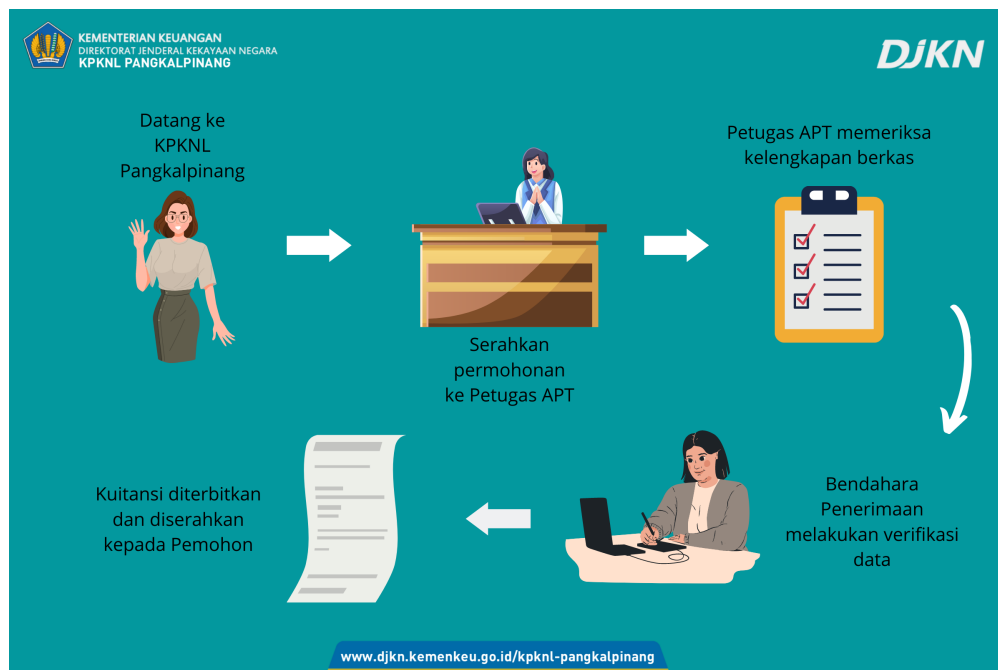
KEMENTERIAN KEUANGAN
DIREKTORAT JENDERAL KEKAYAAN NEGARA
KPKNL PANGKALPINANG

DJKN

Datang ke KPKNL Pangkalpinang

Serahkan permohonan ke Petugas APT

Petugas APT memeriksa kelengkapan berkas

Bendahara Penerimaan melakukan verifikasi data

Kuitansi diterbitkan dan diserahkan kepada Pemohon

www.djkn.kemenkeu.go.id/kpknl-pangkalpinang